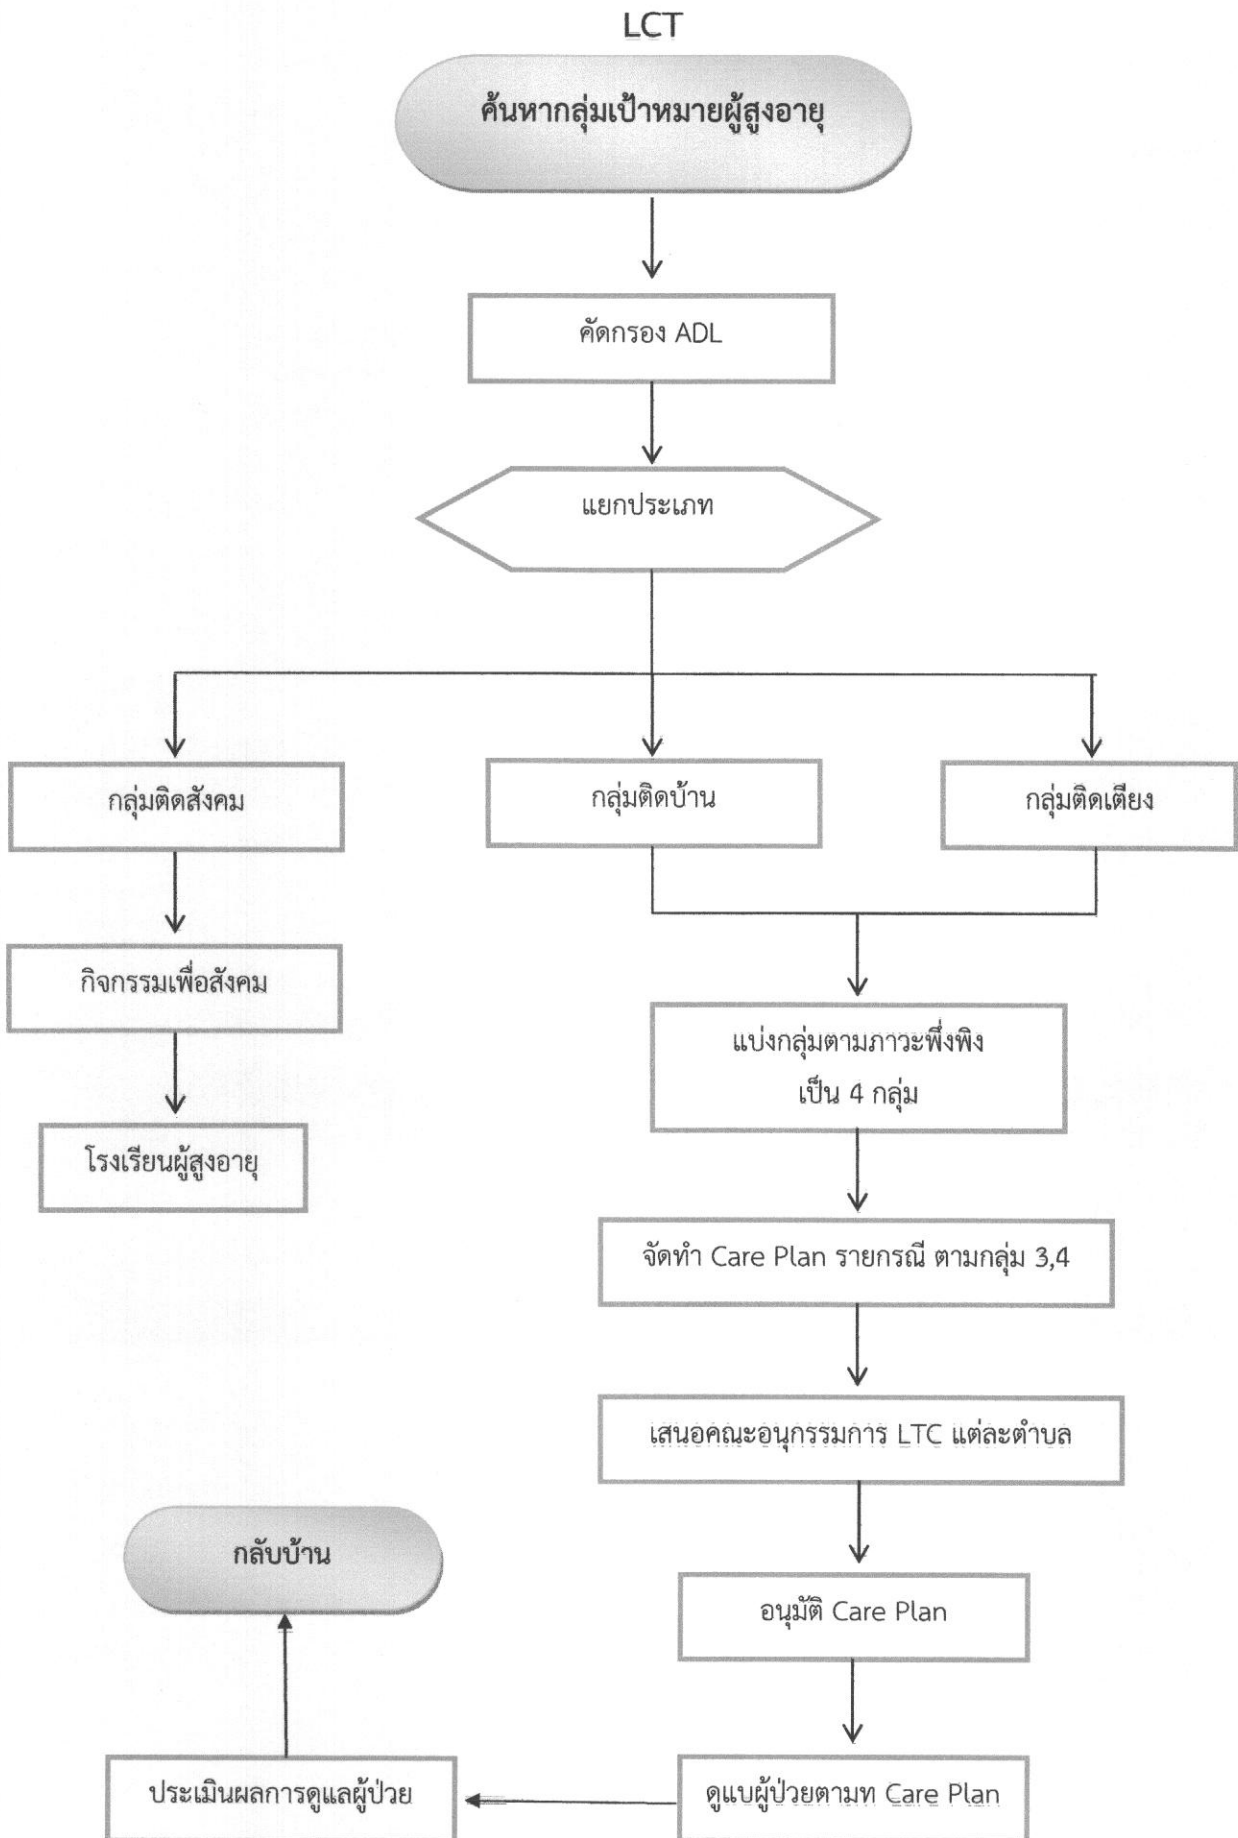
LCT

ค้นหากลุ่มเป้าหมายผู้สูงอายุ

คัดกรอง ADL

แยกประเภท

กลุ่มติดสังคม

กลุ่มติดบ้าน

กลุ่มติดเตียง

กิจกรรมเพื่อสังคม

โรงเรียนผู้สูงอายุ

แบ่งกลุ่มตามภาวะพึ่งพิง เป็น 4 กลุ่ม

จัดทำ Care Plan รายกรณี ตามกลุ่ม 3,4

เสนอคณะอนุกรรมการ LTC แต่ละตำบล

อนุมัติ Care Plan

กลับบ้าน

ประเมินผลการดูแลผู้ป่วย

ดูแบผู้ป่วยตามท Care Plan